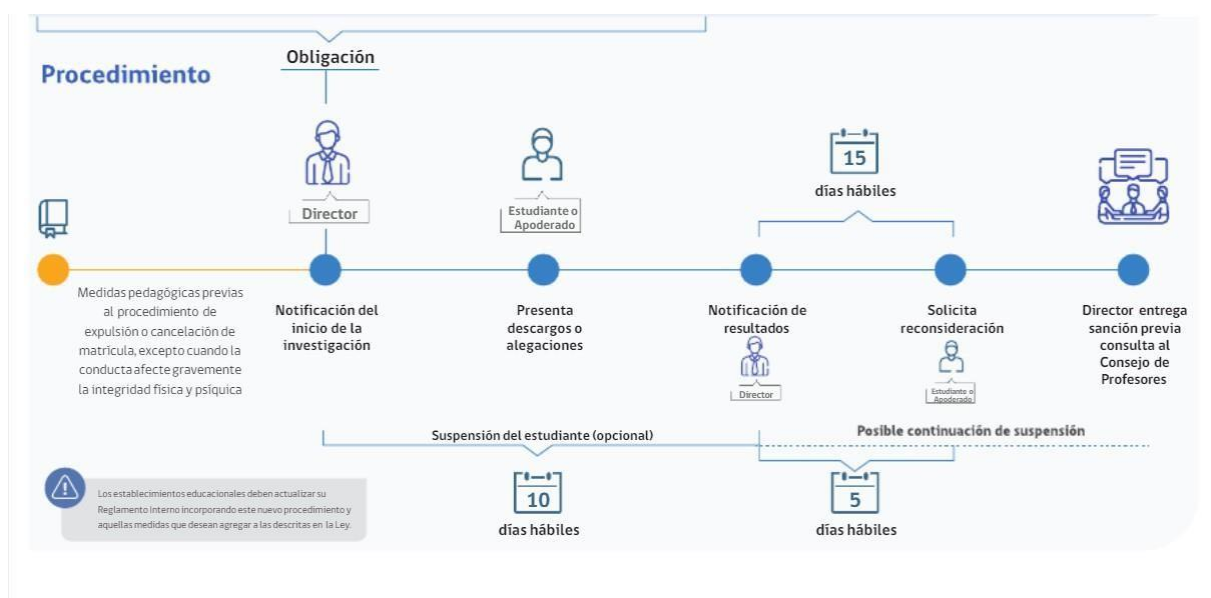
Obligación

Procedimiento

Director

Estudiante o Apoderado

15

días hábiles

Medidas pedagógicas previas al procedimiento de expulsión o cancelación de matrícula, excepto cuando la conducta afecte gravemente la integridad física y psíquica

Notificación del inicio de la investigación

Presenta descargos o alegaciones

Notificación de resultados

Director

Solicita reconsideración

Estudiante o Apoderado

Director entrega sanción previa consulta al Consejo de Profesores

Suspensión del estudiante (opcional)

Posible continuación de suspensión

Los establecimientos educacionales deben actualizar su Reglamento Interno incorporando este nuevo procedimiento y aquellas medidas que desean agregar a las descritas en la Ley.

10

días hábiles

5

días hábiles